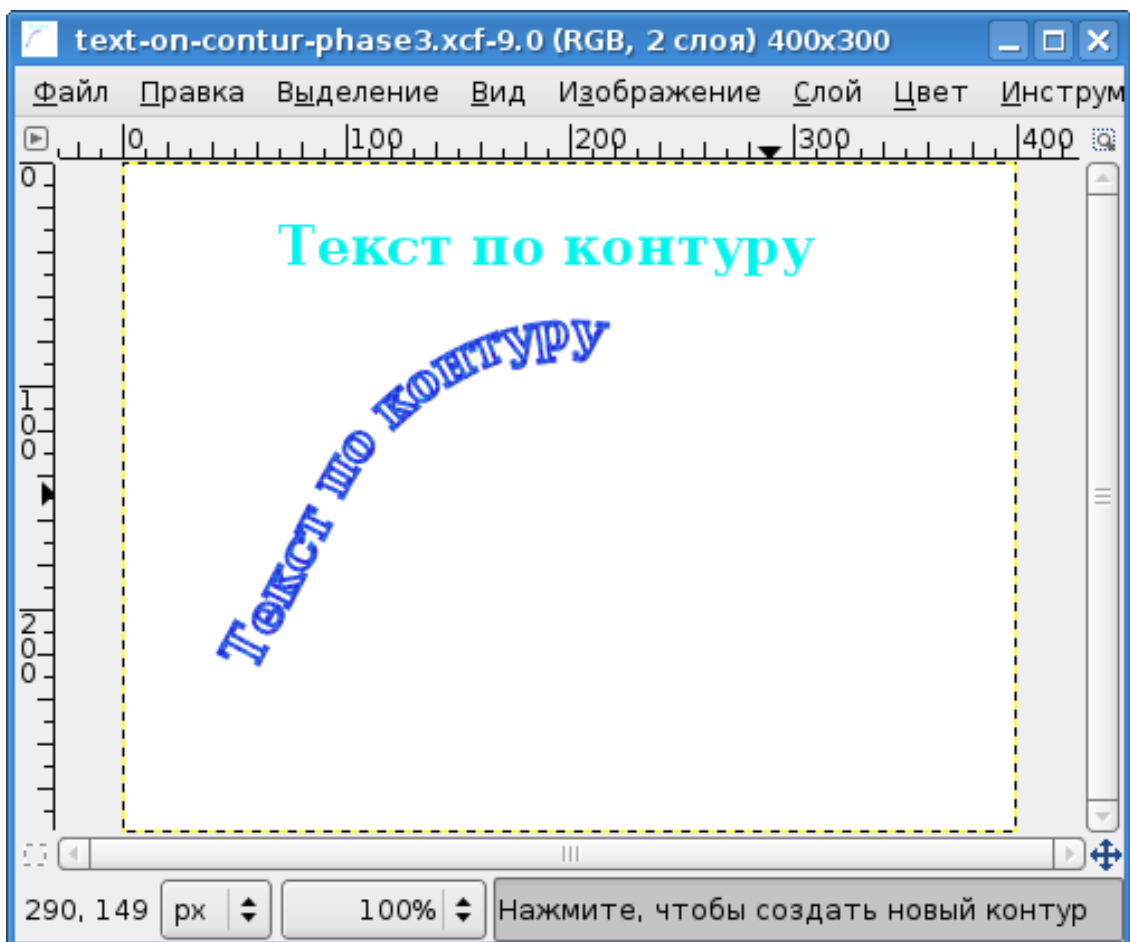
text-on-contur-phase3.xcf-9.0 (RGB, 2 слоя) 400x300

Файл Правка Выделение Вид Изображение Слой Цвет Инструм

0 100 200 300 400

0
100
200

Текст по контуру

Текст по контуру

290, 149 px 100% Нажмите, чтобы создать новый контур